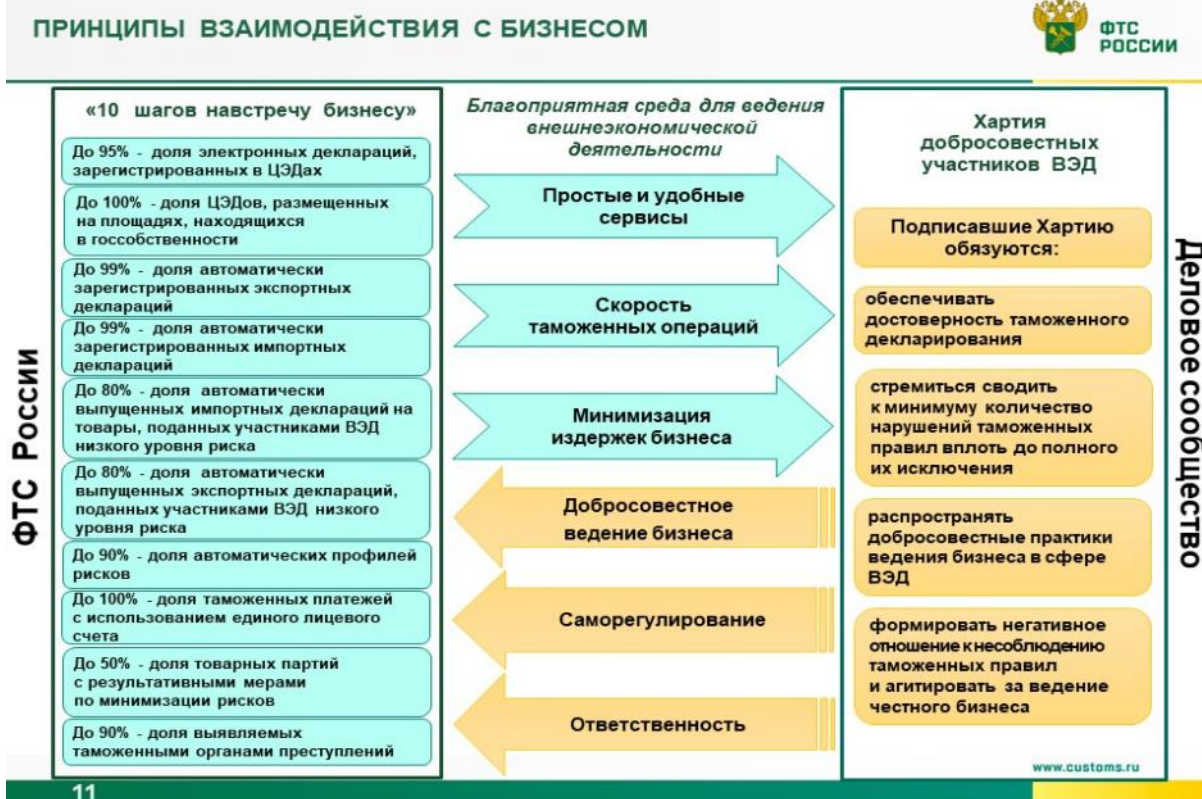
ПРИНЦИПЫ ВЗАИМОДЕЙСТВИЯ С БИЗНЕСОМ

ФТС РОССИИ

ФТС России

«10 шагов навстречу бизнесу»

До 95% - доля электронных деклараций, зарегистрированных в ЦЭДах

До 100% - доля ЦЭДов, размещенных на площадях, находящихся в госсобственности

До 99% - доля автоматически зарегистрированных экспортных деклараций

До 99% - доля автоматически зарегистрированных импортных деклараций

До 80% - доля автоматически выпущенных импортных деклараций на товары, поданных участниками ВЭД низкого уровня риска

До 80% - доля автоматически выпущенных экспортных деклараций, поданных участниками ВЭД низкого уровня риска

До 90% - доля автоматических профилей рисков

До 100% - доля таможенных платежей с использованием единого лицевого счета

До 50% - доля товарных партий с результативными мерами по минимизации рисков

До 90% - доля выявляемых таможенными органами преступлений

Благоприятная среда для ведения внешнеэкономической деятельности

Простые и удобные сервисы

Скорость таможенных операций

Минимизация издержек бизнеса

Добросовестное ведение бизнеса

Саморегулирование

Ответственность

Хартия добросовестных участников ВЭД

Подписавшие Хартию обязуются:

обеспечивать достоверность таможенного декларирования

стремиться сводить к минимуму количество нарушений таможенных правил вплоть до полного их исключения

распространять добросовестные практики ведения бизнеса в сфере ВЭД

формировать негативное отношение к несоблюдению таможенных правил и агитировать за ведение честного бизнеса

www.customs.ru

Деловое сообщество

11